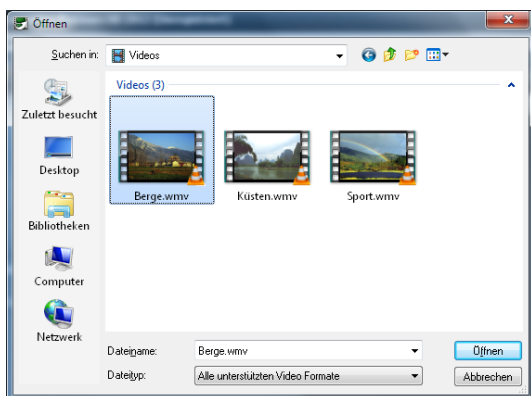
Öffnen

Suchen in: Videos

Videos (3)

Zuletzt besucht

Desktop

Bibliotheken

Computer

Netzwerk

Berge.wmv

Küsten.wmv

Sport.wmv

Dateiname: Berge.wmv

Dateityp: Alle unterstützten Video Formate

Öffnen

Abbrechen